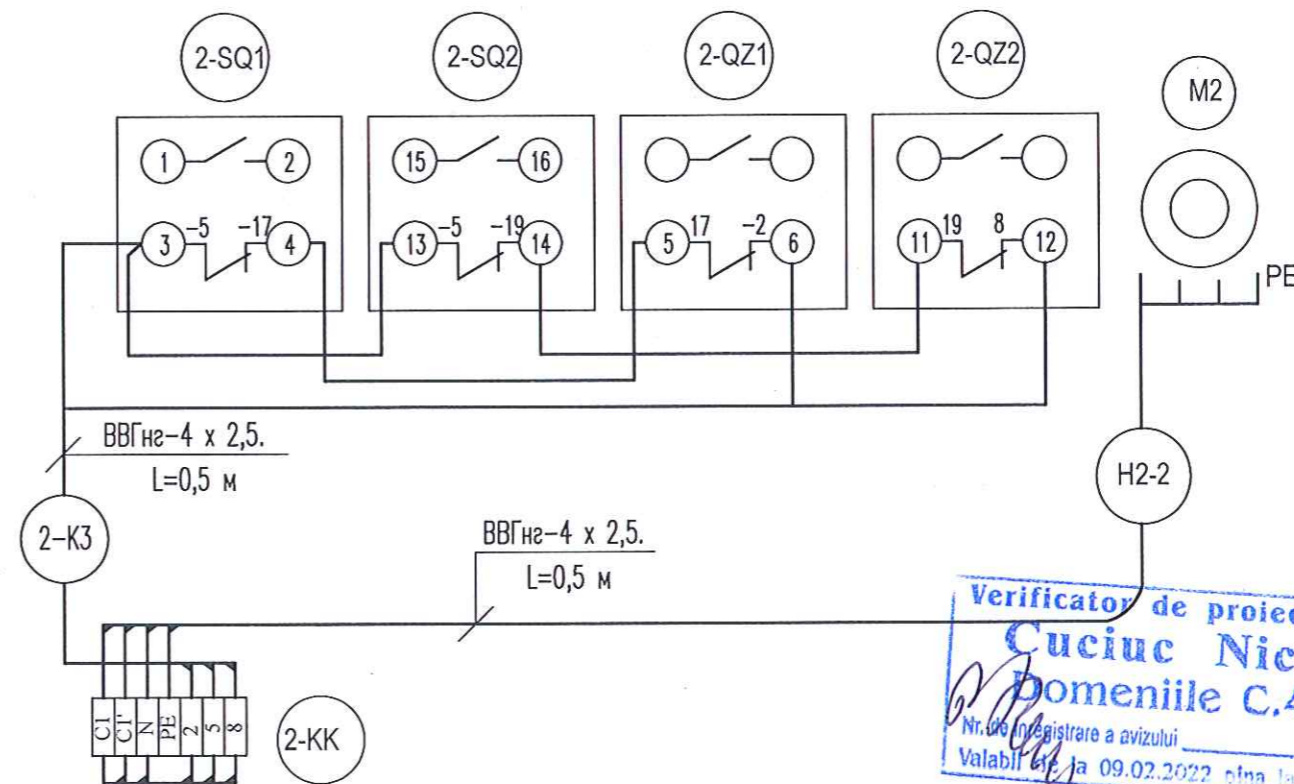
2-SQ1
2-SQ2
2-QZ1
2-QZ2
M2
1
2
15
16
3
-5
-17
4
13
-5
-19
14
5
17
-2
6
11
19
8
12
PE
ВВГнг-4 х 2,5.
L=0,5 м
H2-2
2-K3
ВВГнг-4 х 2,5.
L=0,5 м
Verificator de proiec
Cuciuc Nic
Domeniile C.A
Nr. de înregistrare a avizului
Valabil de la 09.02.2022 pina la
C1
C1'
N
PE
2
5
8
2-KK